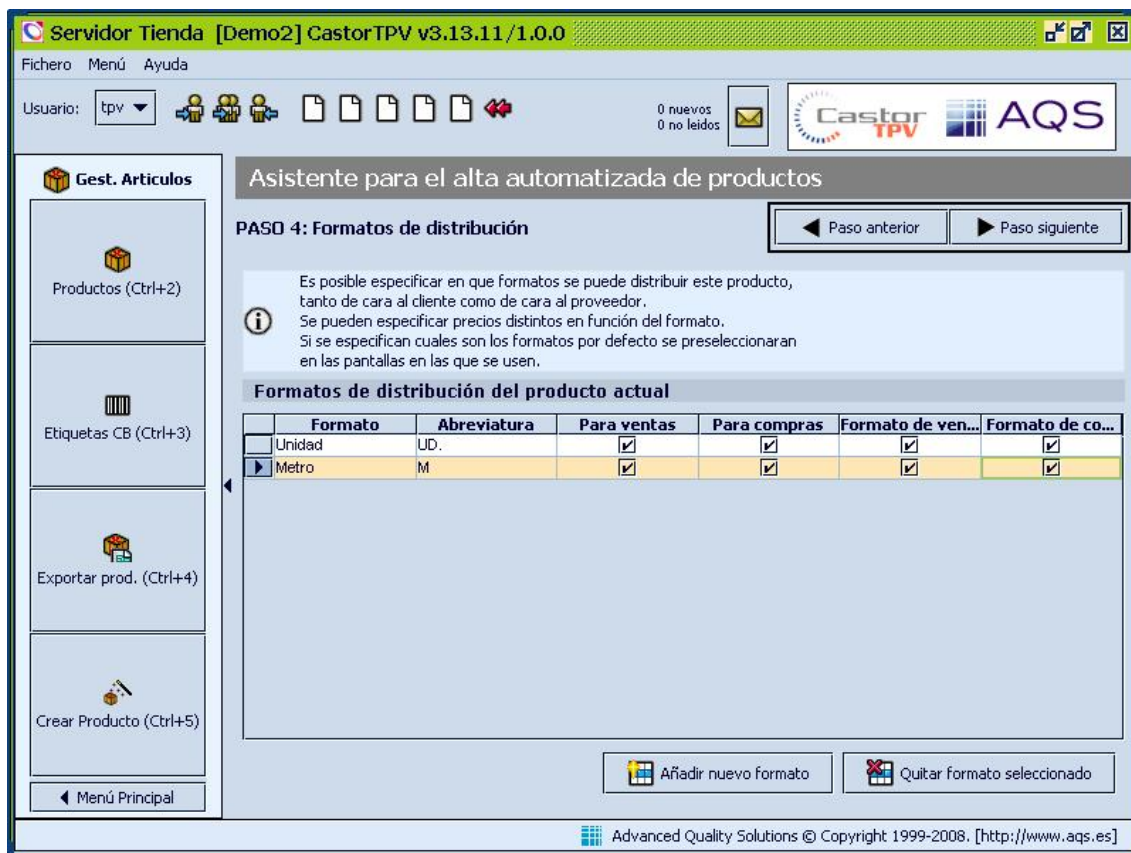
Servidor Tienda [Demo2] CastorTPV v3.13.11/1.0.0

Fichero Menú Ayuda

Usuario: tpv

0 nuevos
0 no leidos

Castor TPV AQS

Gest. Articulos

Productos (Ctrl+2)

Etiquetas CB (Ctrl+3)

Exportar prod. (Ctrl+4)

Crear Producto (Ctrl+5)

Menú Principal

Asistente para el alta automatizada de productos

PASO 4: Formatos de distribución

Paso anterior

Paso siguiente

Es posible especificar en que formatos se puede distribuir este producto, tanto de cara al cliente como de cara al proveedor.
Se pueden especificar precios distintos en función del formato.
Si se especifican cuales son los formatos por defecto se preseleccionaran en las pantallas en las que se usen.

Formatos de distribución del producto actual

| | Formato | Abreviatura | Para ventas | Para compras | Formato de ven... | Formato de co... |
|---|---|---|---|---|---|---|
| | Unidad | UD. | ☑ | ☑ | ☑ | ☑ |
| ▶ | Metro | M | ☑ | ☑ | ☑ | ☑ |

Añadir nuevo formato

Quitar formato seleccionado

Advanced Quality Solutions © Copyright 1999-2008. [http://www.aqs.es]